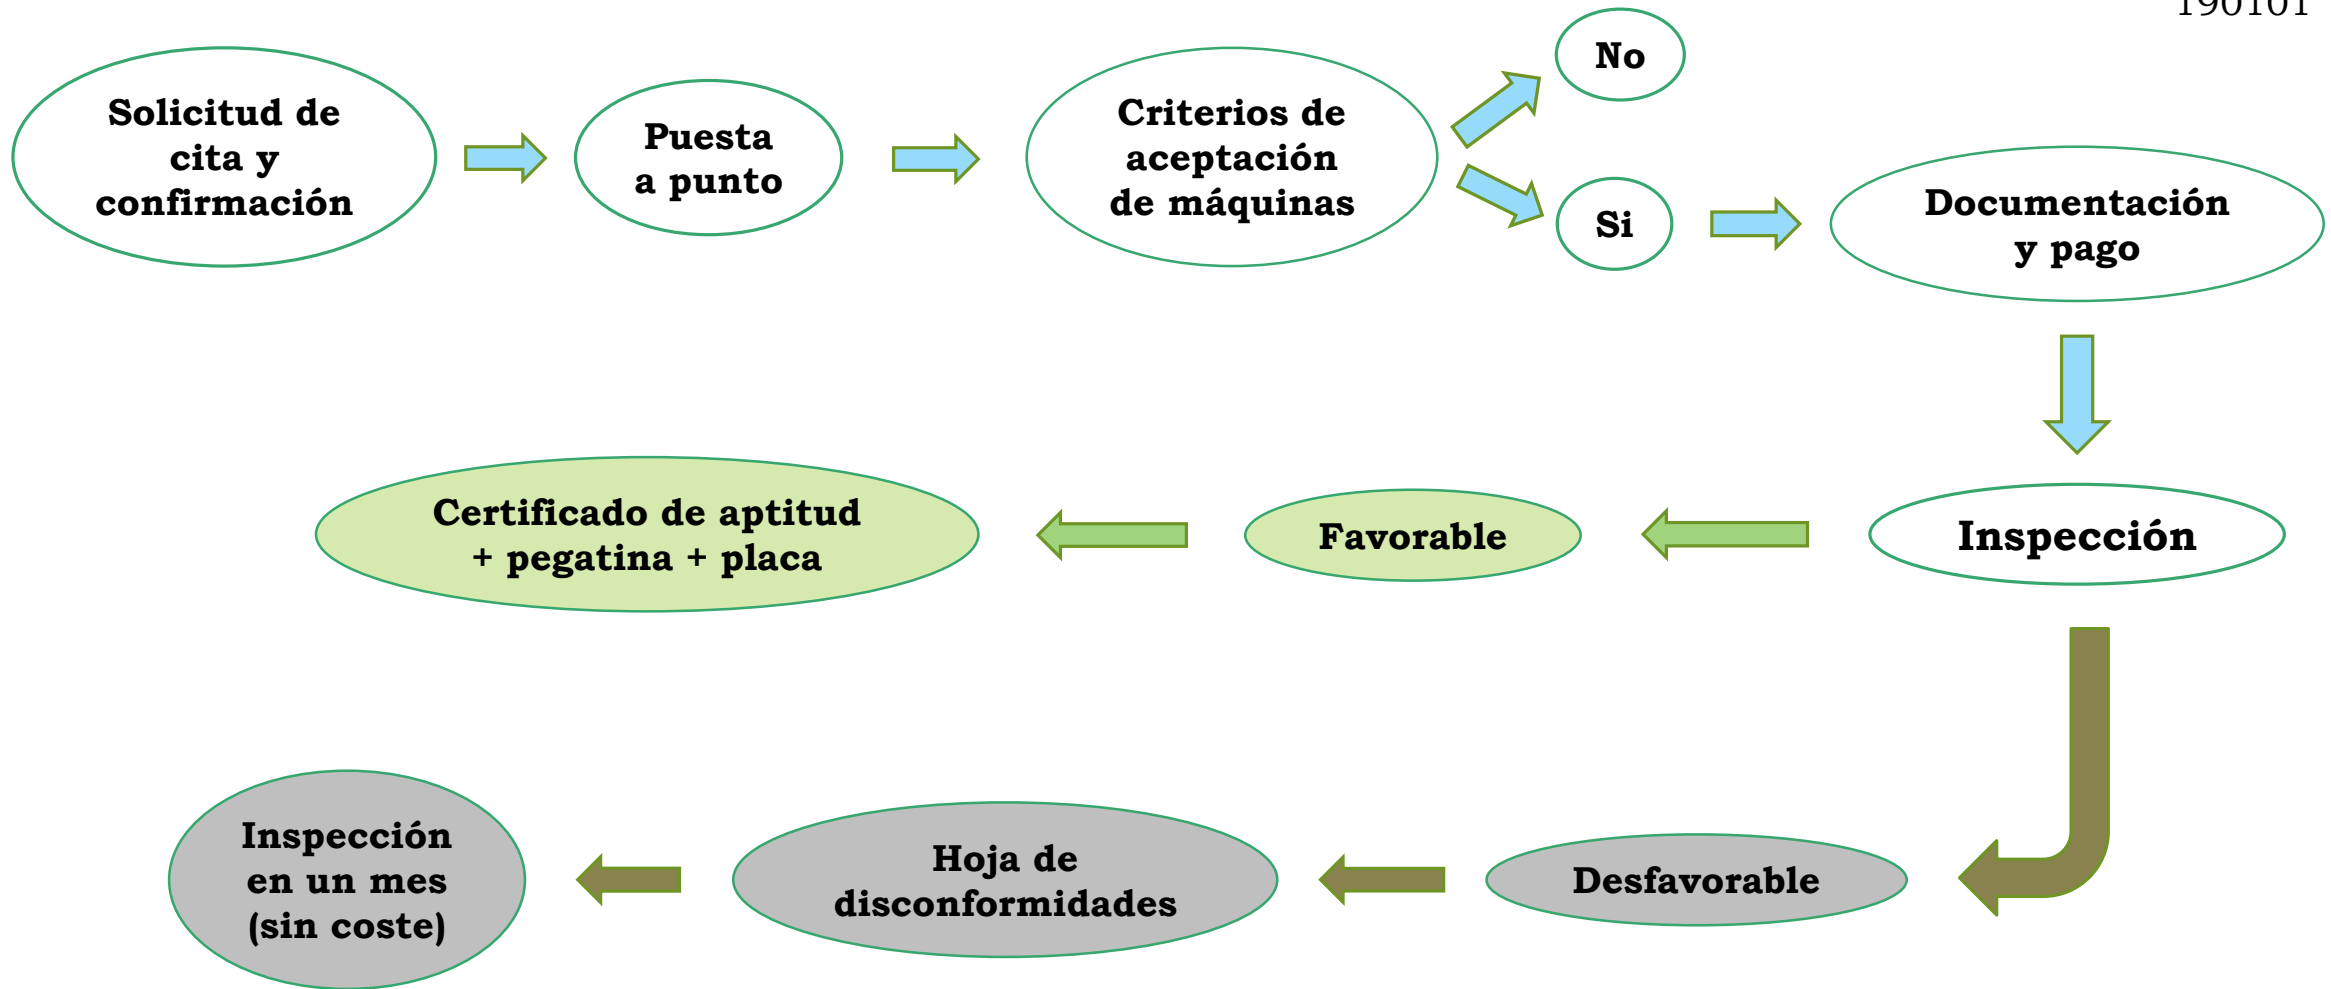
190101

Solicitud de cita y confirmación

Puesta a punto

Criterios de aceptación de máquinas

No

Si

Documentación y pago

Inspección

Favorable

Certificado de aptitud + pegatina + placa

Desfavorable

Hoja de disconformidades

Inspección en un mes (sin coste)